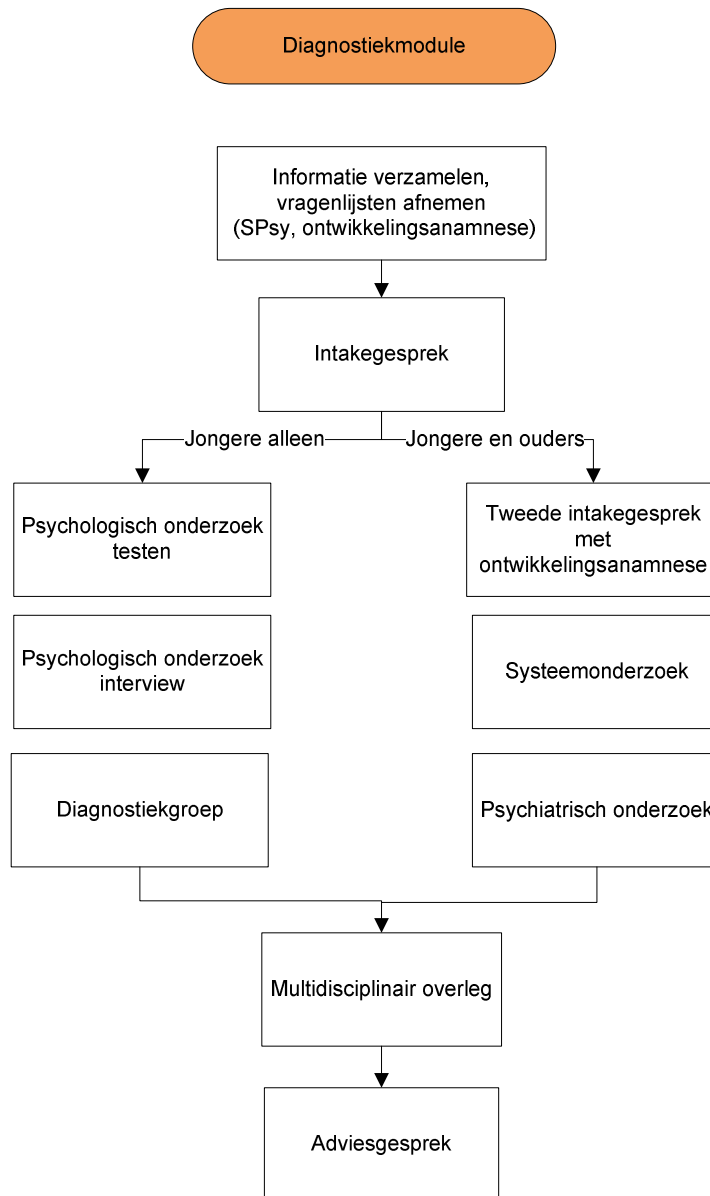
Diagnostiekmodule

Informatie verzamelen, vragenlijsten afnemen (SPsy, ontwikkelingsanamnese)

Intakegesprek

Jongere alleen

Jongere en ouders

Psychologisch onderzoek testen

Psychologisch onderzoek interview

Diagnostiekgroep

Tweede intakegesprek met ontwikkelingsanamnese

Systeemonderzoek

Psychiatrisch onderzoek

Multidisciplinair overleg

Adviesgesprek